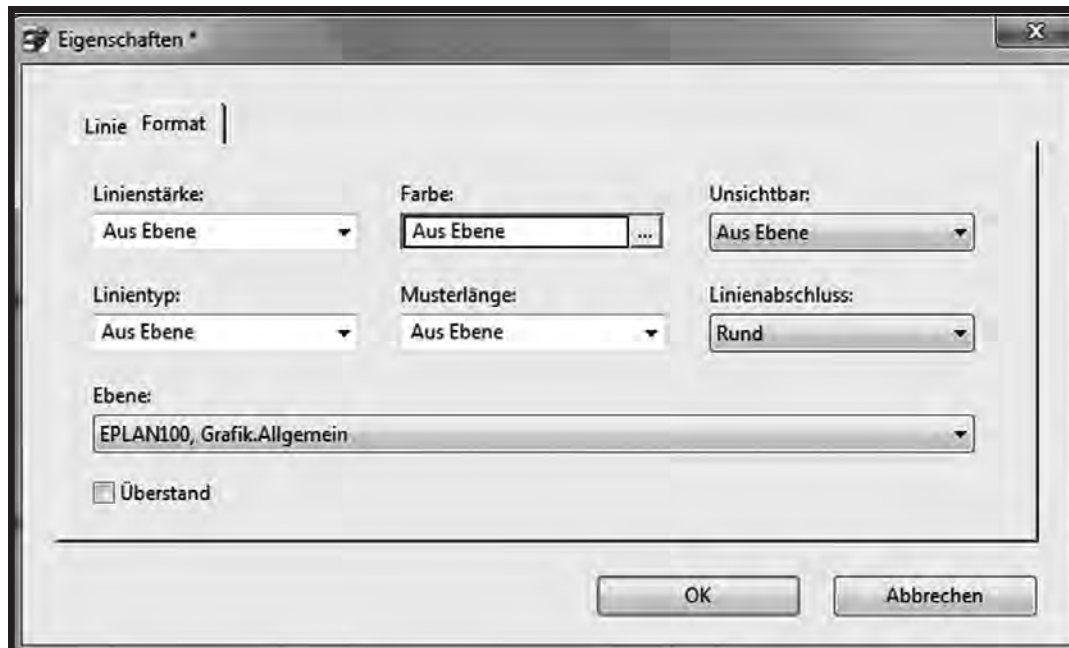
Eigenschaften *

Linie Format

Linienstärke:
Aus Ebene

Farbe:
Aus Ebene ...

Unsichtbar:
Aus Ebene

Linientyp:
Aus Ebene

Musterlänge:
Aus Ebene

Linienabschluss:
Rund

Ebene:
EPLAN100, Grafik.Allgemein

Überstand

OK Abbrechen